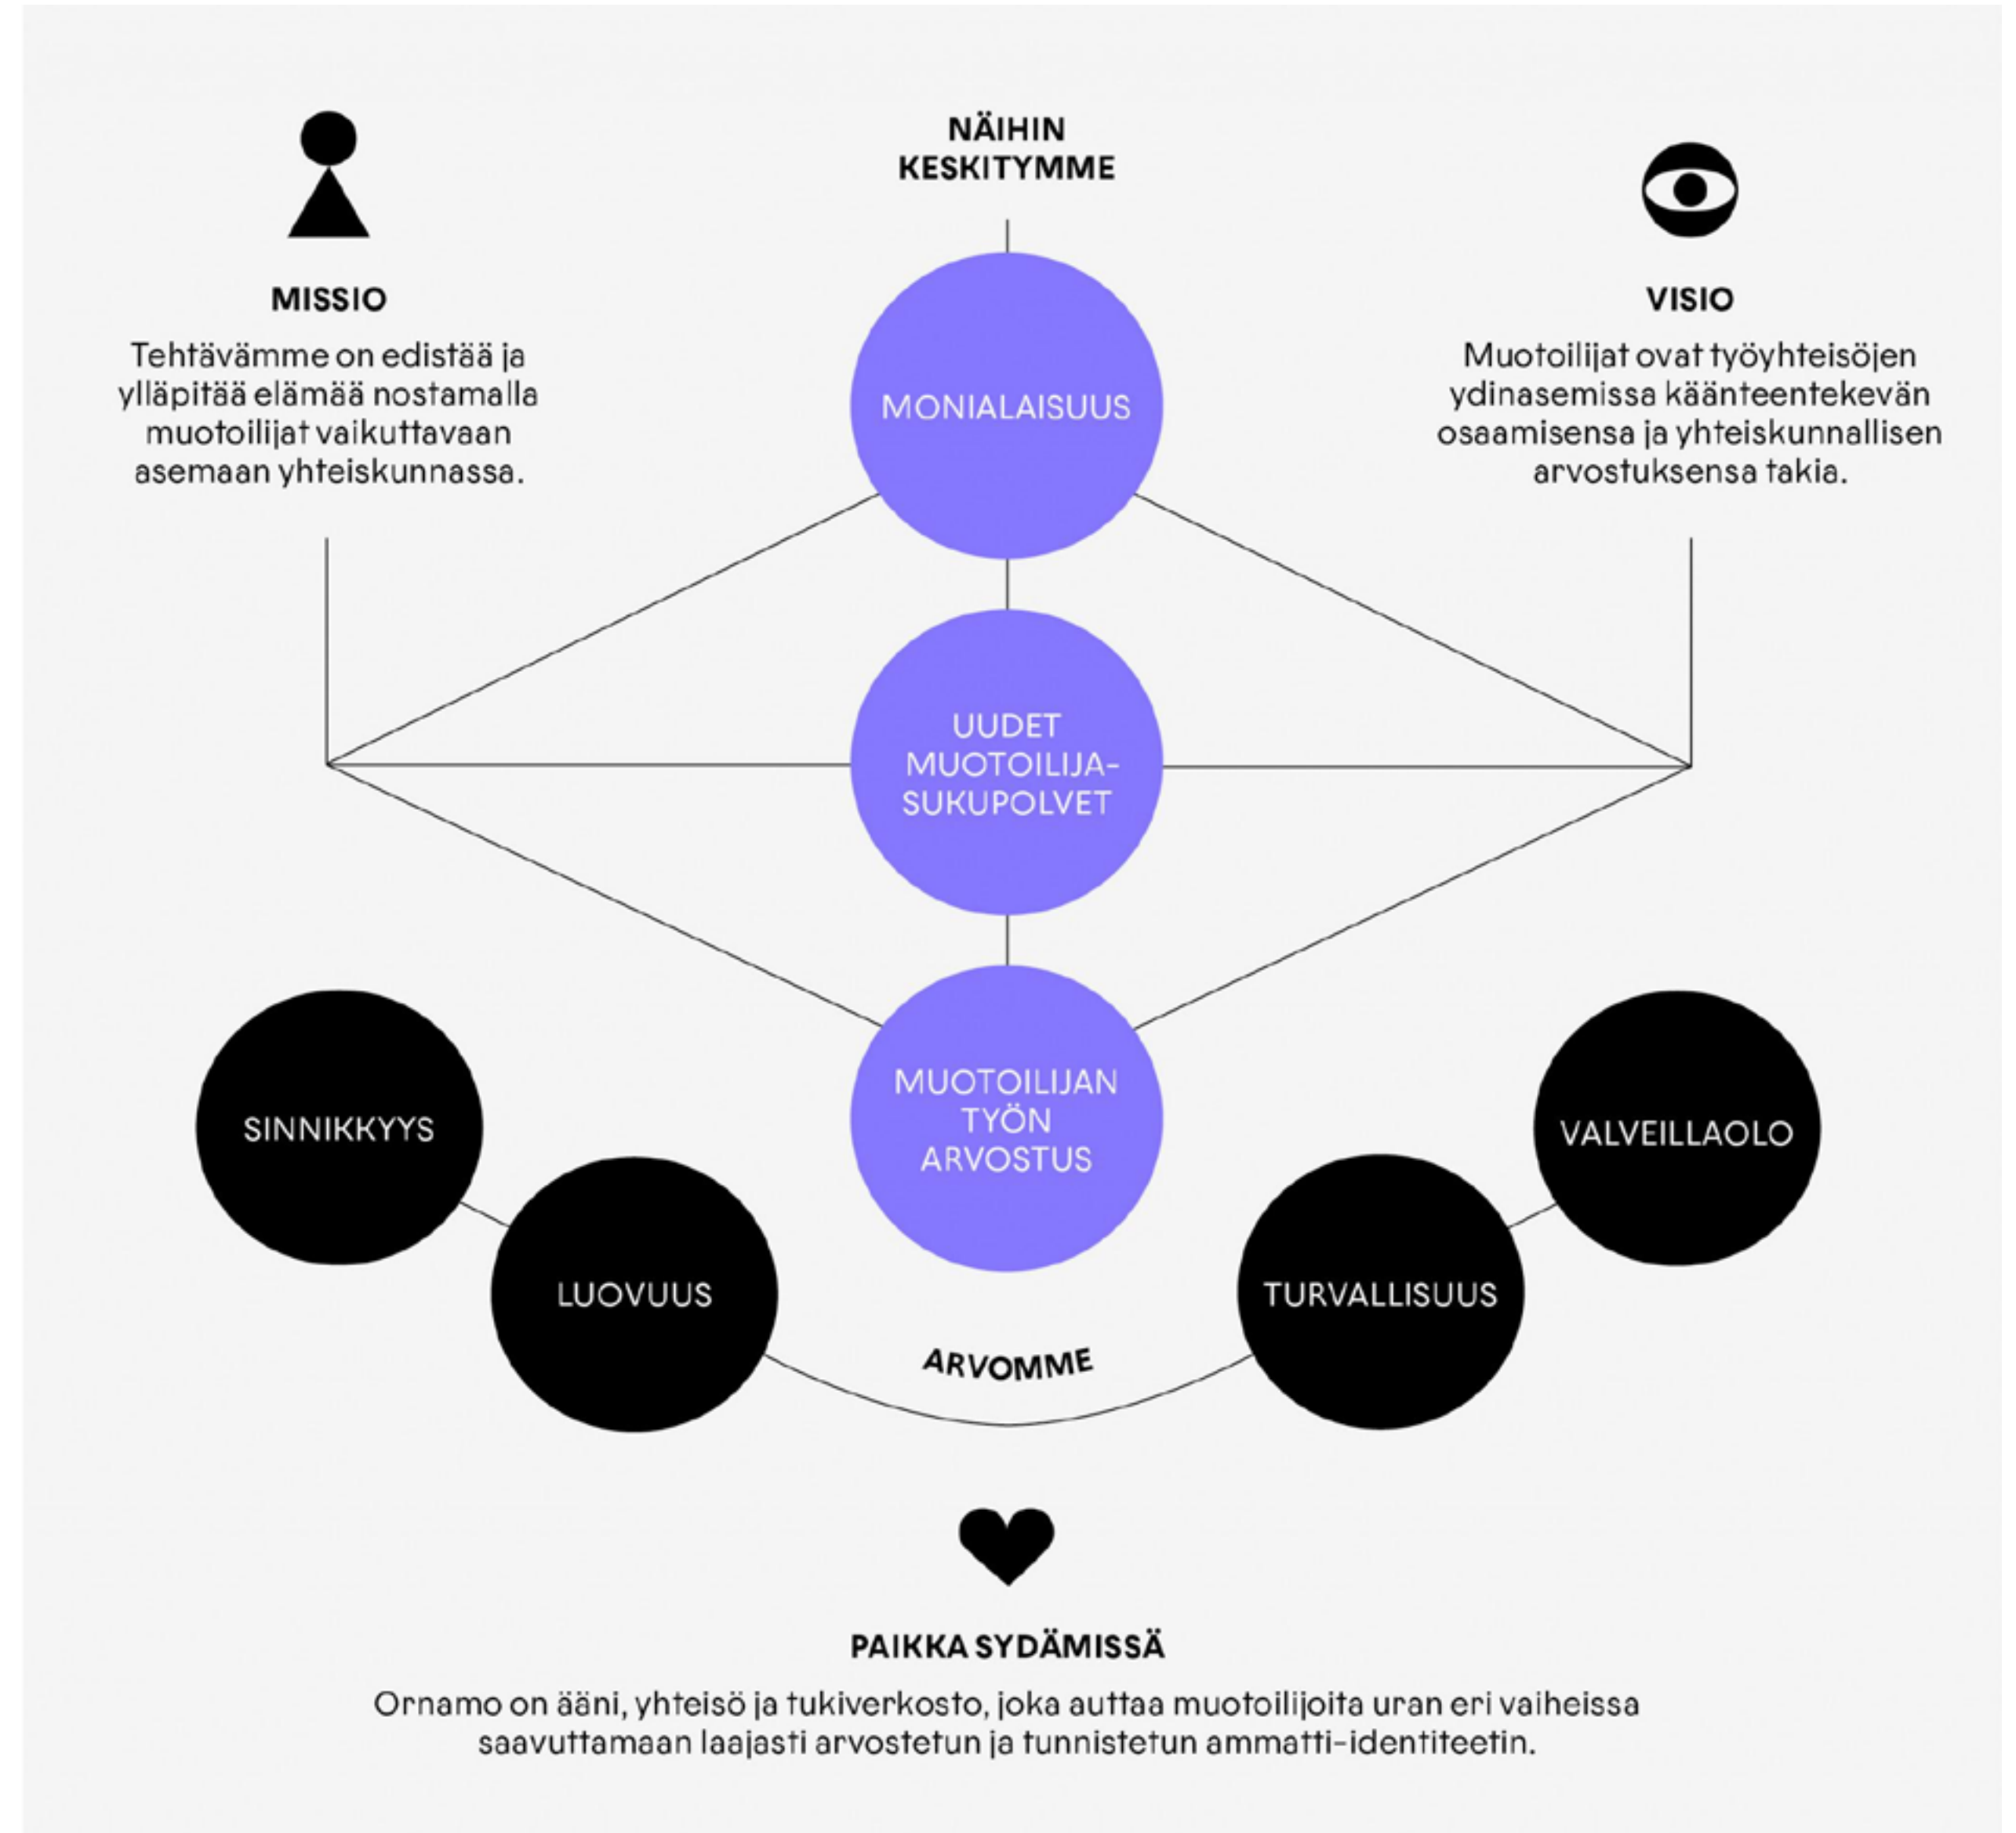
NÄIHIN KESKITYMME

MISSIO

Tehtävämme on edistää ja ylläpitää elämää nostamalla muotoilijat vaikuttavaan asemaan yhteiskunnassa.

VISIO

Muotoilijat ovat työyhteisöjen ydinasemissa käänteentekevän osaamisensa ja yhteiskunnallisen arvostuksensa takia.

MONIALAISUUS

UUDET MUOTOILIJA-SUKUPOLVET

MUOTOILIJAN TYÖN ARVOSTUS

SINNIKKYYS

LUOVUUS

VALVEILLAOLO

TURVALLISUUS

ARVOMME

PAIKKA SYDÄMISSÄ

Ornamo on ääni, yhteisö ja tukiverkosto, joka auttaa muotoilijoita uran eri vaiheissa saavuttamaan laajasti arvostetun ja tunnistetun ammatti-identiteetin.